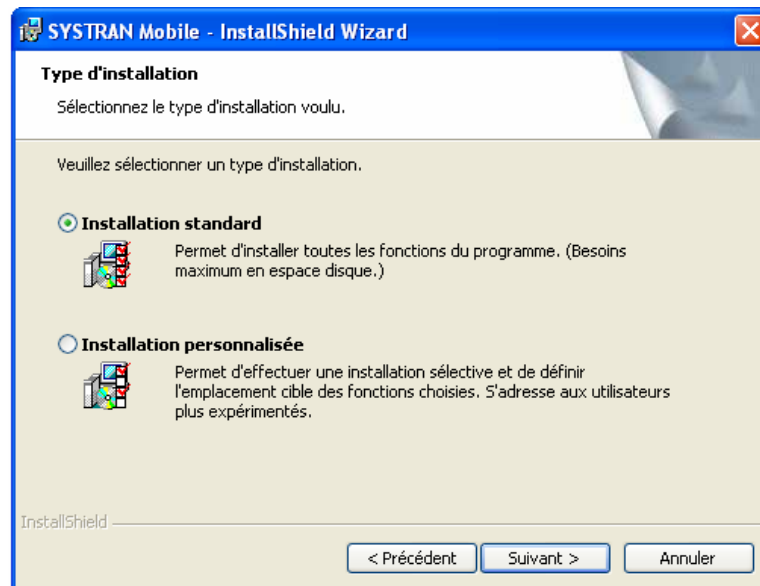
SYSTRAN Mobile - InstallShield Wizard

Type d'installation

Sélectionnez le type d'installation voulu.

Veuillez sélectionner un type d'installation.

Installation standard

Permet d'installer toutes les fonctions du programme. (Besoins maximum en espace disque.)

Installation personnalisée

Permet d'effectuer une installation sélective et de définir l'emplacement cible des fonctions choisies. S'adresse aux utilisateurs plus expérimentés.

InstallShield

< Précédent

Suivant >

Annuler